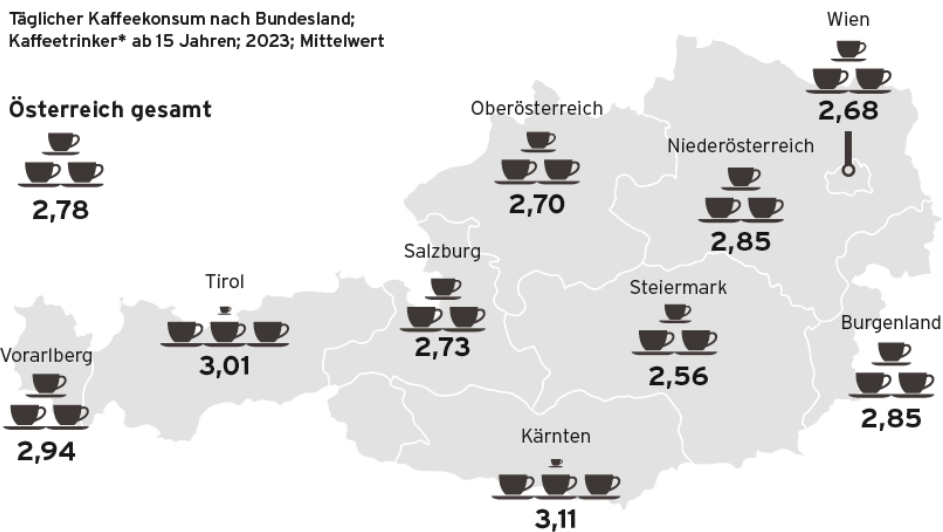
Täglicher Kaffeekonsum nach Bundesland; Kaffeetrinker* ab 15 Jahren; 2023; Mittelwert

Österreich gesamt
2,78

Wien
2,68

Oberösterreich
2,70

Niederösterreich
2,85

Salzburg
2,73

Tirol
3,01

Vorarlberg
2,94

Steiermark
2,56

Burgenland
2,85

Kärnten
3,11